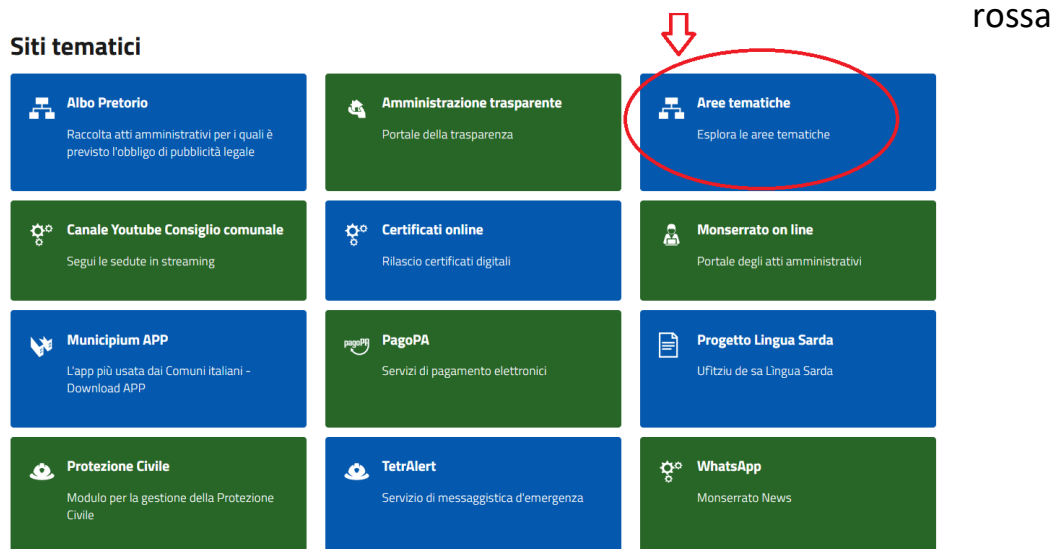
rossa

Siti tematici

Albo Pretorio
Raccolta atti amministrativi per i quali è previsto l'obbligo di pubblicità legale

Amministrazione trasparente
Portale della trasparenza

Aree tematiche
Esplora le aree tematiche

Canale Youtube Consiglio comunale
Segui le sedute in streaming

Certificati online
Rilascio certificati digitali

Monserrato on line
Portale degli atti amministrativi

Municipium APP
L'app più usata dai Comuni italiani - Download APP

pagoPA
PagoPA
Servizi di pagamento elettronici

Progetto Lingua Sarda
Ufitziu de sa Lìngua Sarda

Protezione Civile
Modulo per la gestione della Protezione Civile

TetrAlert
Servizio di messaggistica d'emergenza

WhatsApp
Monserrato News